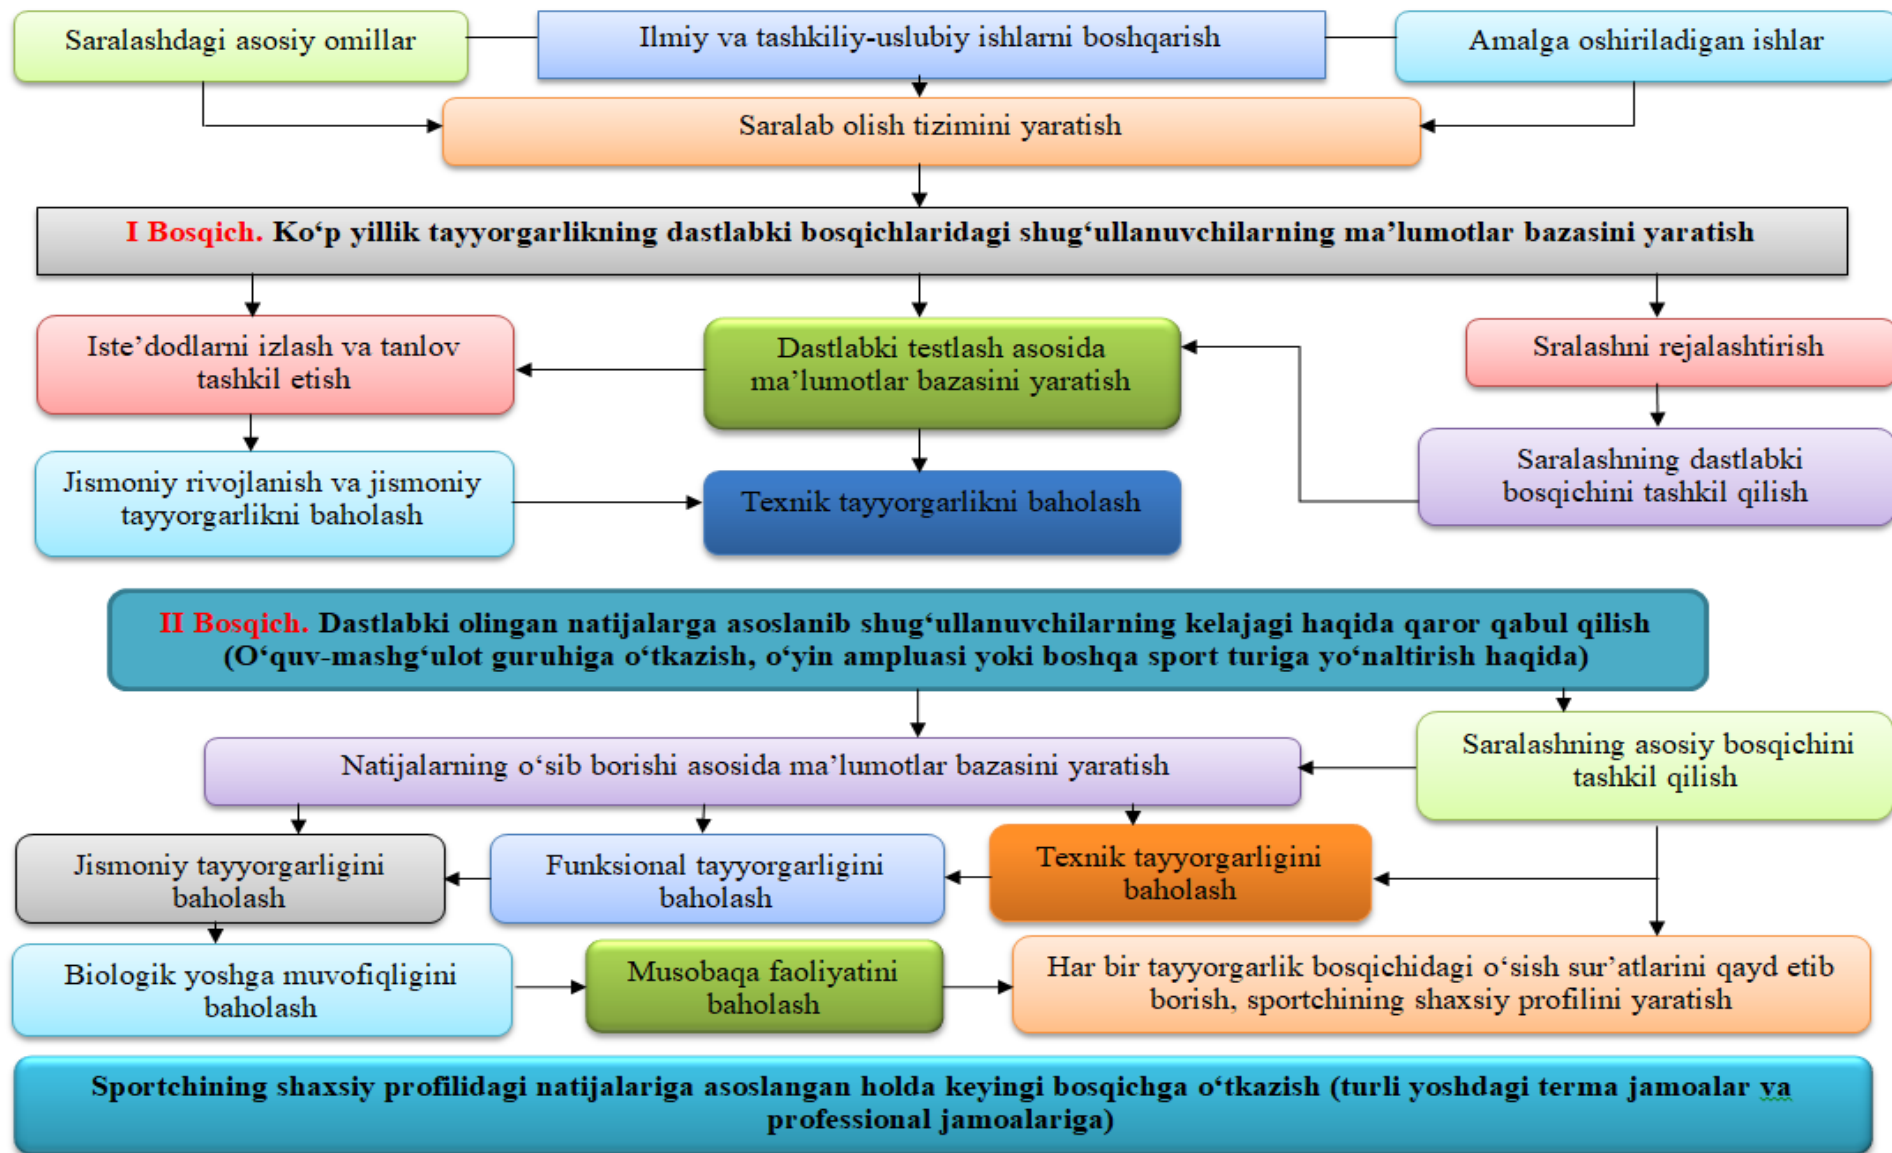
Saralashdagi asosiy omillar

Ilmiy va tashkiliy-uslubiy ishlarni boshqarish

Amalga oshiriladigan ishlar

Saralab olish tizimini yaratish

I Bosqich. Ko‘p yillik tayyorgarlikning dastlabki bosqichlaridagi shug‘ullanuvchilarning ma’lumotlar bazasini yaratish

Iste’dodlarni izlash va tanlov tashkil etish

Dastlabki testlash asosida ma’lumotlar bazasini yaratish

Sralashni rejalashtirish

Jismoniy rivojlanish va jismoniy tayyorgarlikni baholash

Texnik tayyorgarlikni baholash

Saralashning dastlabki bosqichini tashkil qilish

II Bosqich. Dastlabki olingan natijalarga asoslanib shug‘ullanuvchilarning kelajagi haqida qaror qabul qilish (O‘quv-mashg‘ulot guruhiga o‘tkazish, o‘yin ampluasi yoki boshqa sport turiga yo‘naltirish haqida)

Natijalarning o‘sib borishi asosida ma’lumotlar bazasini yaratish

Saralashning asosiy bosqichini tashkil qilish

Jismoniy tayyorgarligini baholash

Funksional tayyorgarligini baholash

Texnik tayyorgarligini baholash

Biologik yoshga muvofiqligini baholash

Musobaqa faoliyatini baholash

Har bir tayyorgarlik bosqichidagi o‘sish sur’atlarini qayd etib borish, sportchining shaxsiy profilini yaratish

Sportchining shaxsiy profilidagi natijalariga asoslangan holda keyingi bosqichga o‘tkazish (turli yoshdagi terma jamoalar va professional jamoalariga)